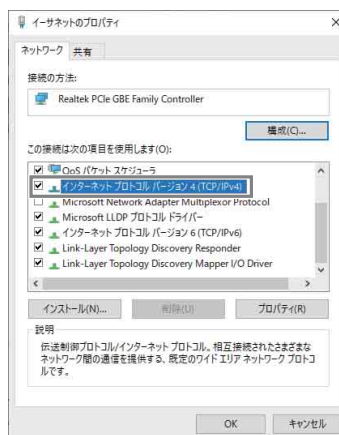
イーサネットのプロパティ ×

ネットワーク 共有

接続の方法:

Realtek PCIe GBE Family Controller

構成(C)...

この接続は次の項目を使用します(O):

☑ QoS パケット スケジューラ
☑ インターネット プロトコル バージョン 4 (TCP/IPv4)
☐ Microsoft Network Adapter Multiplexor Protocol
☑ Microsoft LLDP プロトコル ドライバー
☑ インターネット プロトコル バージョン 6 (TCP/IPv6)
☑ Link-Layer Topology Discovery Responder
☑ Link-Layer Topology Discovery Mapper I/O Driver

インストール(N)... 削除(U) プロパティ(R)

説明

伝送制御プロトコル/インターネット プロトコル。相互接続されたさまざまなネットワーク間の通信を提供する、既定のワイド エリア ネットワーク プロトコルです。

OK キャンセル